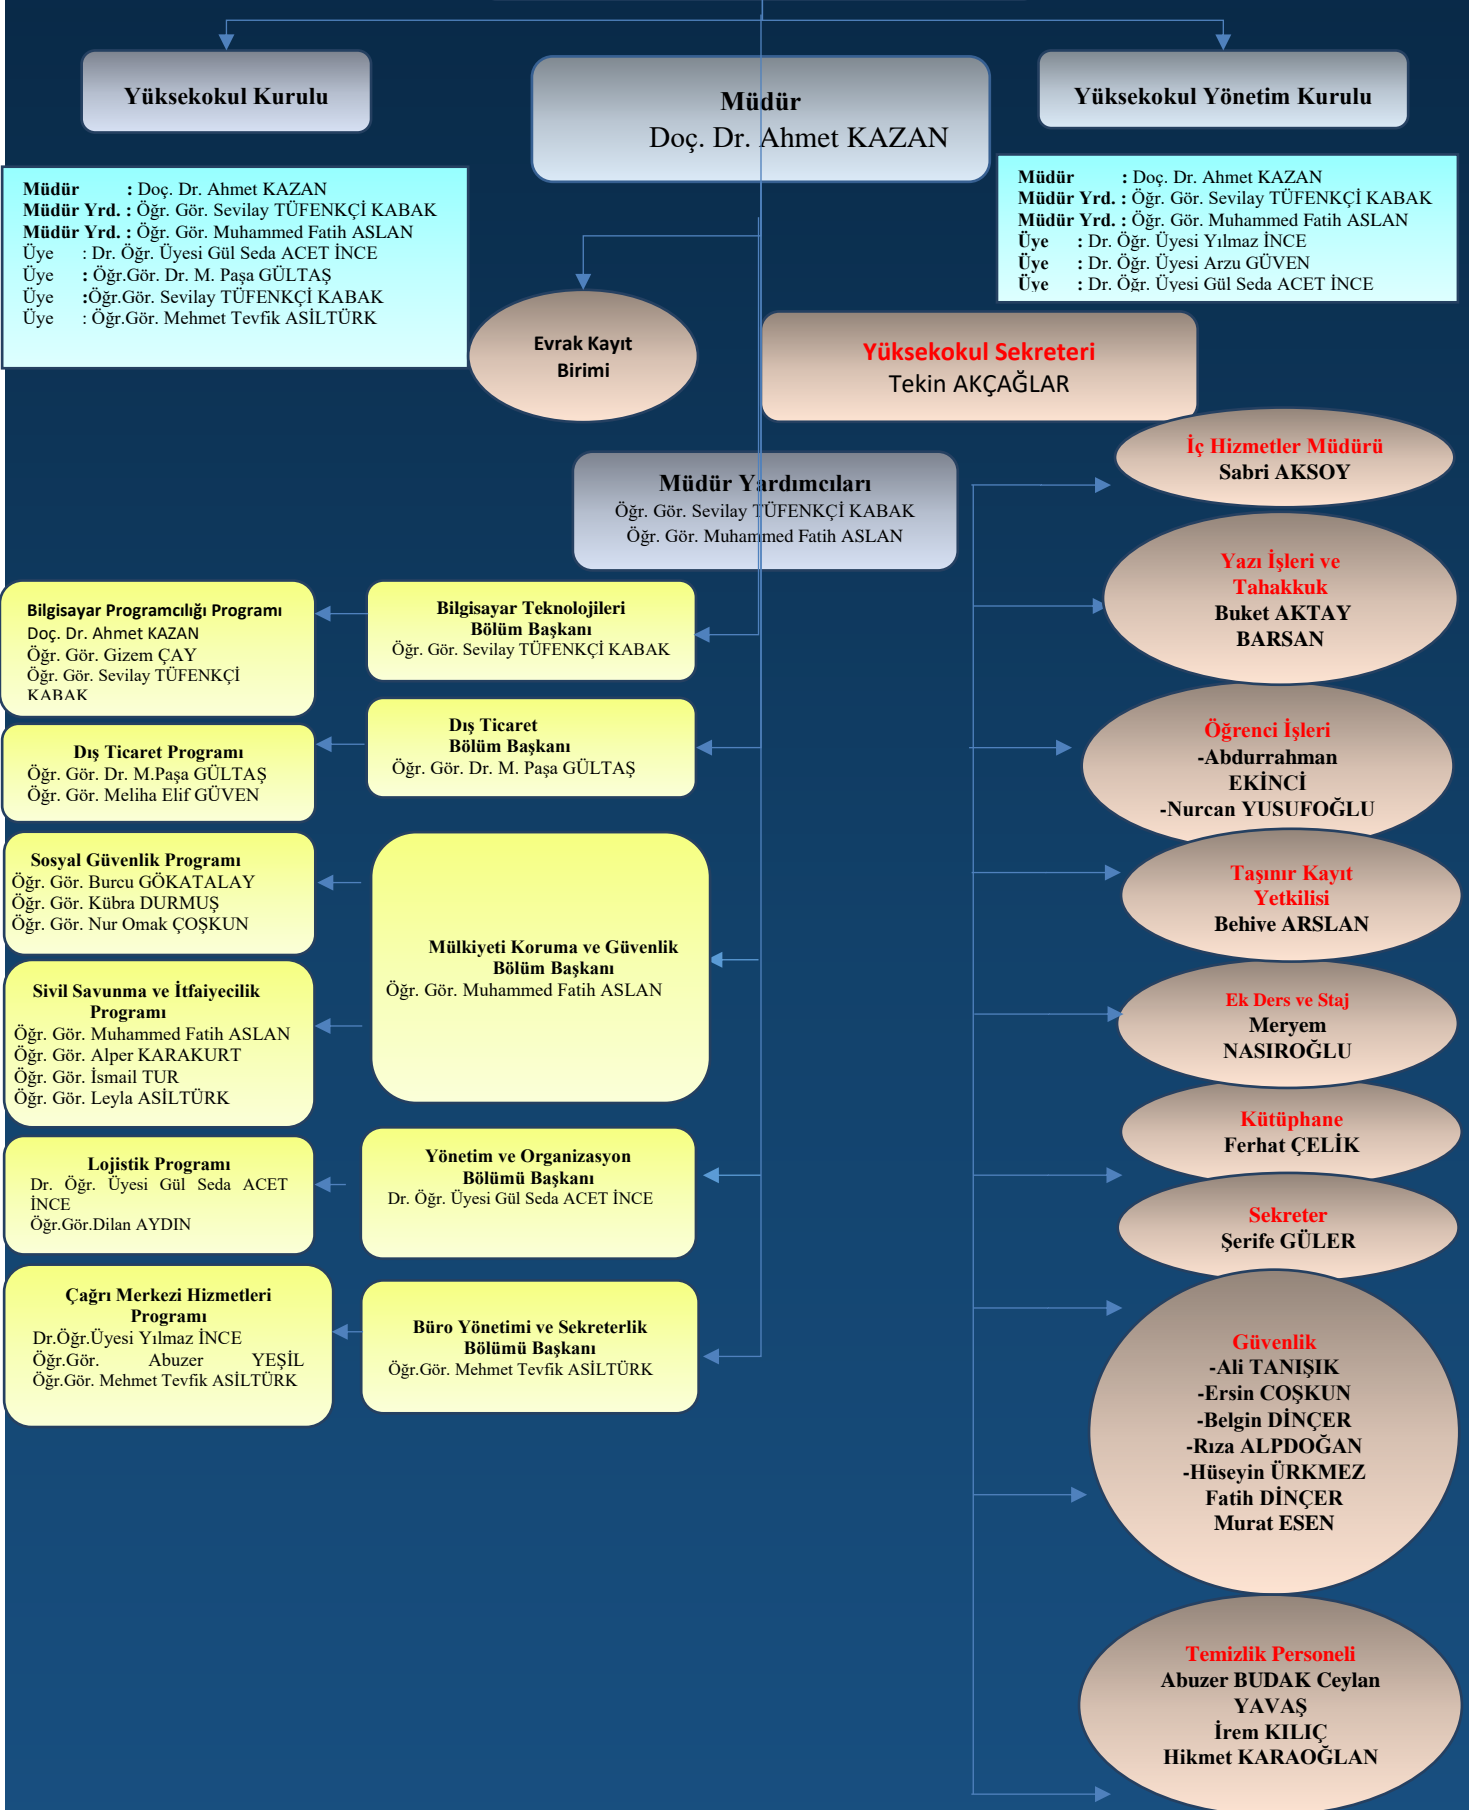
Yüksekokul Kurulu

Müdür
Doç. Dr. Ahmet KAZAN

Yüksekokul Yönetim Kurulu

Müdür : Doç. Dr. Ahmet KAZAN
Müdür Yrd. : Öğr. Gör. Sevilay TÜFENKÇİ KABAK
Müdür Yrd. : Öğr. Gör. Muhammed Fatih ASLAN
Üye : Dr. Öğr. Üyesi Gül Seda ACET İNCE
Üye : Öğr.Gör. Dr. M. Paşa GÜLTAŞ
Üye :Öğr.Gör. Sevilay TÜFENKÇİ KABAK
Üye : Öğr.Gör. Mehmet Tevfik ASİLTÜRK

Müdür : Doç. Dr. Ahmet KAZAN
Müdür Yrd. : Öğr. Gör. Sevilay TÜFENKÇİ KABAK
Müdür Yrd. : Öğr. Gör. Muhammed Fatih ASLAN
Üye : Dr. Öğr. Üyesi Yılmaz İNCE
Üye : Dr. Öğr. Üyesi Arzu GÜVEN
Üye : Dr. Öğr. Üyesi Gül Seda ACET İNCE

Evrak Kayıt Birimi

Yüksekokul Sekreteri
Tekin AKÇAĞLAR

İç Hizmetler Müdürü
Sabri AKSOY

Müdür Yardımcıları
Öğr. Gör. Sevilay TÜFENKÇİ KABAK
Öğr. Gör. Muhammed Fatih ASLAN

Yazı İşleri ve Tahakkuk
Buket AKTAY BARSAN

Bilgisayar Programcılığı Programı
Doç. Dr. Ahmet KAZAN
Öğr. Gör. Gizem ÇAY
Öğr. Gör. Sevilay TÜFENKÇİ KABAK

Bilgisayar Teknolojileri Bölüm Başkanı
Öğr. Gör. Sevilay TÜFENKÇİ KABAK

Dış Ticaret Programı
Öğr. Gör. Dr. M.Paşa GÜLTAŞ
Öğr. Gör. Meliha Elif GÜVEN

Dış Ticaret Bölüm Başkanı
Öğr. Gör. Dr. M. Paşa GÜLTAŞ

Öğrenci İşleri
-Abdurrahman EKİNCİ
-Nurcan YUSUFOĞLU

Sosyal Güvenlik Programı
Öğr. Gör. Burcu GÖKATALAY
Öğr. Gör. Kübra DURMUŞ
Öğr. Gör. Nur Omak ÇOŞKUN

Taşınır Kayıt Yetkilisi
Behive ARSLAN

Mülkiyeti Koruma ve Güvenlik Bölüm Başkanı
Öğr. Gör. Muhammed Fatih ASLAN

Sivil Savunma ve İtfaiyecilik Programı
Öğr. Gör. Muhammed Fatih ASLAN
Öğr. Gör. Alper KARAKURT
Öğr. Gör. İsmail TUR
Öğr. Gör. Leyla ASİLTÜRK

Ek Ders ve Staj
Meryem NASIROĞLU

Kütüphane
Ferhat ÇELİK

Lojistik Programı
Dr. Öğr. Üyesi Gül Seda ACET İNCE
Öğr.Gör.Dilan AYDIN

Yönetim ve Organizasyon Bölümü Başkanı
Dr. Öğr. Üyesi Gül Seda ACET İNCE

Sekreter
Şerife GÜLER

Çağrı Merkezi Hizmetleri Programı
Dr.Öğr.Üyesi Yılmaz İNCE
Öğr.Gör. Abuzer YEŞİL
Öğr.Gör. Mehmet Tevfik ASİLTÜRK

Büro Yönetimi ve Sekreterlik Bölümü Başkanı
Öğr.Gör. Mehmet Tevfik ASİLTÜRK

Güvenlik
-Ali TANIŞIK
-Ersin COŞKUN
-Belgin DİNÇER
-Rıza ALPDOĞAN
-Hüseyin ÜRKMEZ
Fatih DİNÇER
Murat ESEN

Temizlik Personeli
Abuzer BUDAK Ceylan YAVAŞ
İrem KILIÇ
Hikmet KARAOĞLAN